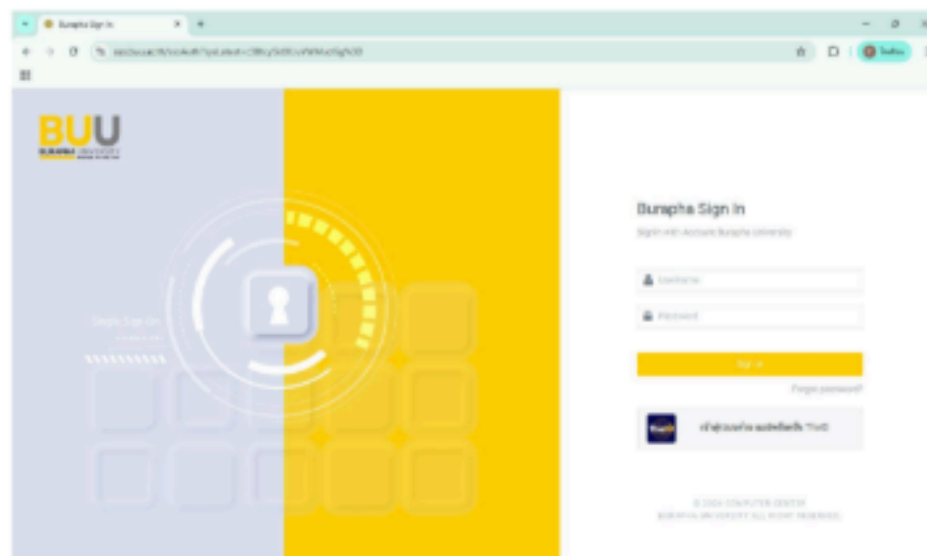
Burapha Sign In
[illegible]
BUU
BURAPHA UNIVERSITY
Simple Sign On
Burapha Sign In
Sign in with Account Burapha University
Username
Password
Sign In
Forgot password?
ThaiD
เข้าสู่ระบบด้วย แอปพลิเคชัน ThaiD
© 2024 COMPUTER CENTER
BURAPHA UNIVERSITY ALL RIGHT RESERVED.